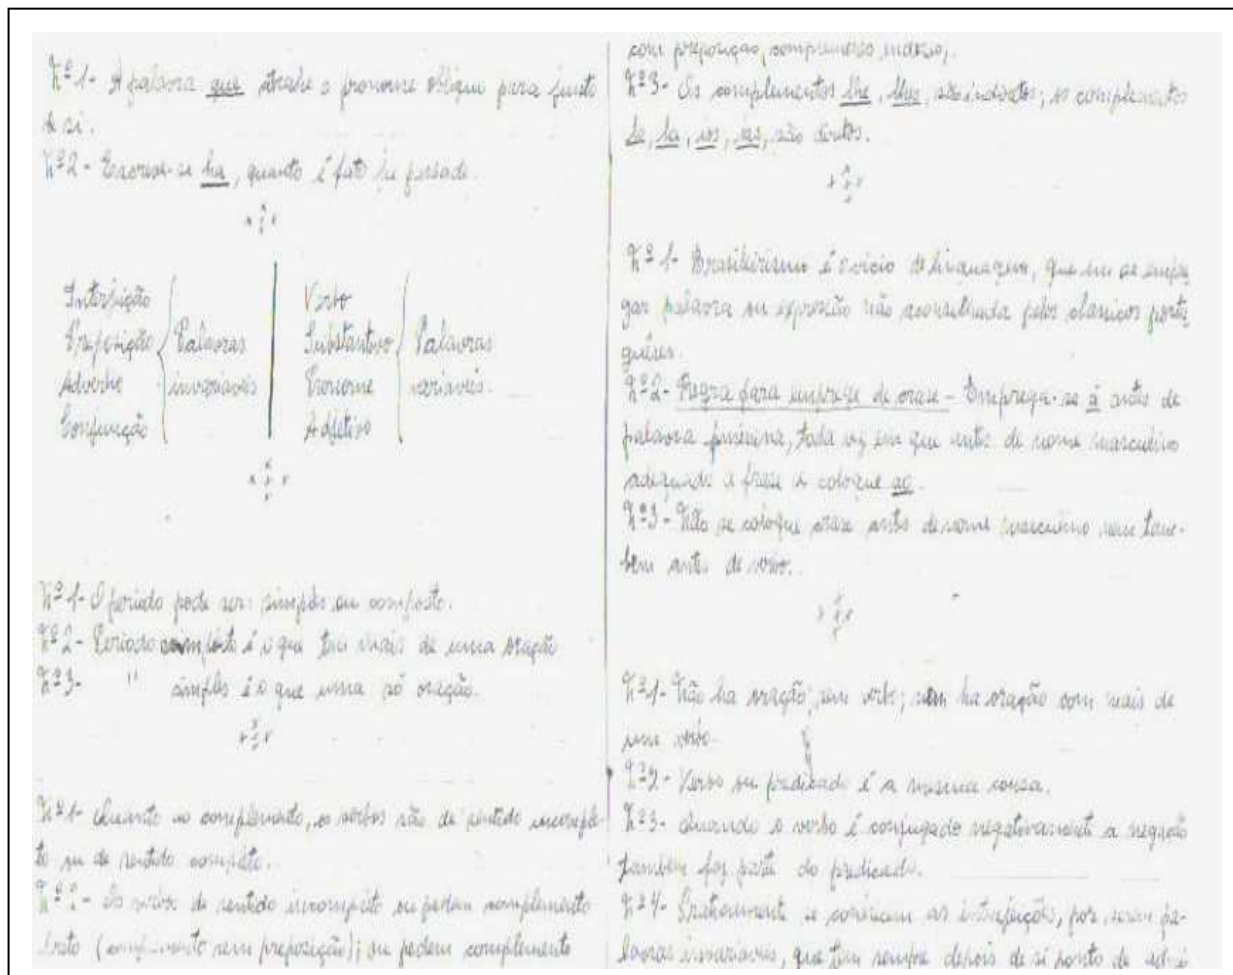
Nº 1- A palavra que atrahe o pronome obliquo para junto de si.
Nº 2 - Escreve-se ha, quando é fato já passado.

Interjeição
Preposição
Advérbio
Conjunção
Palavras invariaveis

Verbo
Substantivo
Pronome
Adjetivo
Palavras variaveis.

Nº 1- O periodo pode ser: simples ou composto.
Nº 2- Periodo composto é o que tem mais de uma oração
Nº 3- " simples é o que uma só oração.

Nº 1- Quanto ao complemento, os verbos são de sentido incompleto ou de sentido completo.
Nº 2- Os verbos de sentido incompleto ou pedem complemento direto (complemento sem preposição); ou pedem complemento com preposição, complemento indireto.
Nº 3- Os complementos lhe, lhes, são indiretos; os complementos lo, la, los, las, são diretos.

Nº 1- Brasileirismo é o vicio de linguagem, que há ao empregar palavra ou expressão não consagrada pelos classicos portuguêses.
Nº 2- Regra para emprego de crase - Emprega-se à antes de palavra feminina, toda vez em que antes de nome masculino exigindo a frase se coloque ao.
Nº 3- Não se coloque crase antes de nome masculino nem tambem antes de verbo.

Nº 1- Não ha oração sem verbo; nem ha oração com mais de um verbo.
Nº 2- Verbo ou predicado é a mesma coisa.
Nº 3- Quando o verbo é conjugado negativamente a negação tambem faz parte do predicado.
Nº 4- Gralmente se conhecem as interjeições, por serem palavras invariaveis, que tem sempre depois de si ponto de admi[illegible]